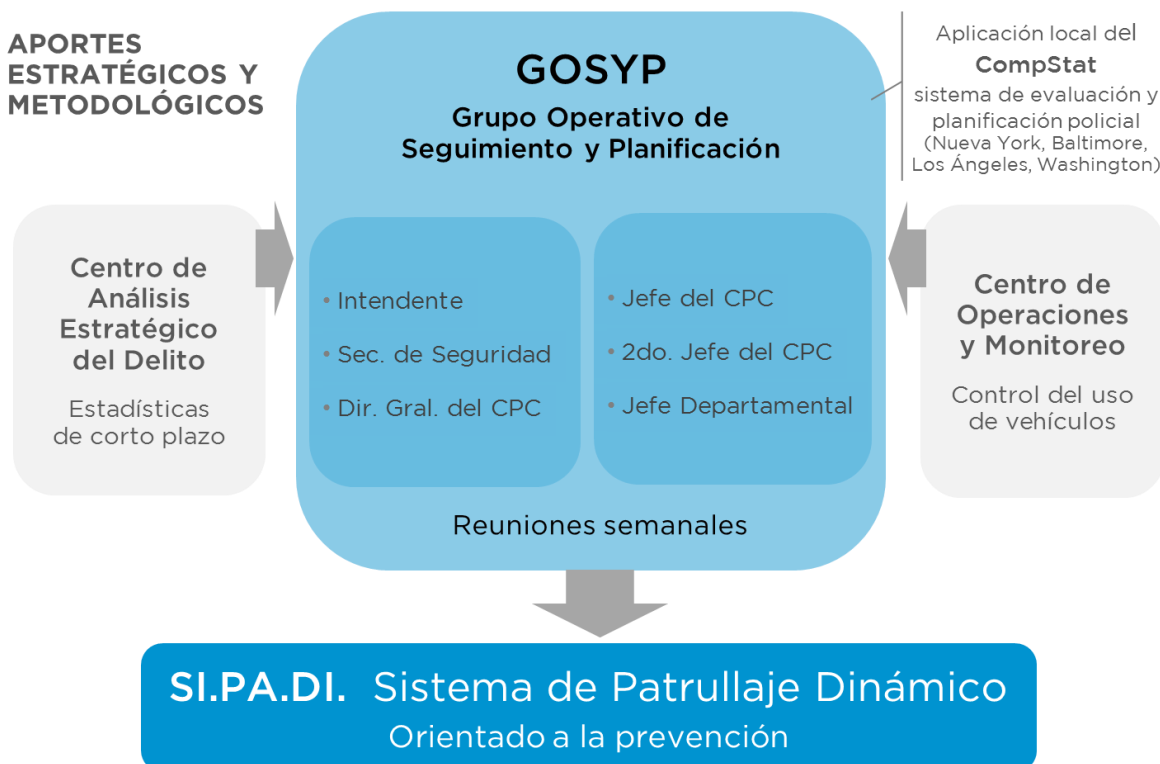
APORTES ESTRATÉGICOS Y METODOLÓGICOS

GOSYP

Grupo Operativo de Seguimiento y Planificación

Aplicación local del CompStat sistema de evaluación y planificación policial (Nueva York, Baltimore, Los Ángeles, Washington)

Centro de Análisis Estratégico del Delito

Estadísticas de corto plazo

• Intendente
• Sec. de Seguridad
• Dir. Gral. del CPC

• Jefe del CPC
• 2do. Jefe del CPC
• Jefe Departamental

Centro de Operaciones y Monitoreo

Control del uso de vehículos

Reuniones semanales

SI.PA.DI. Sistema de Patrullaje Dinámico
Orientado a la prevención